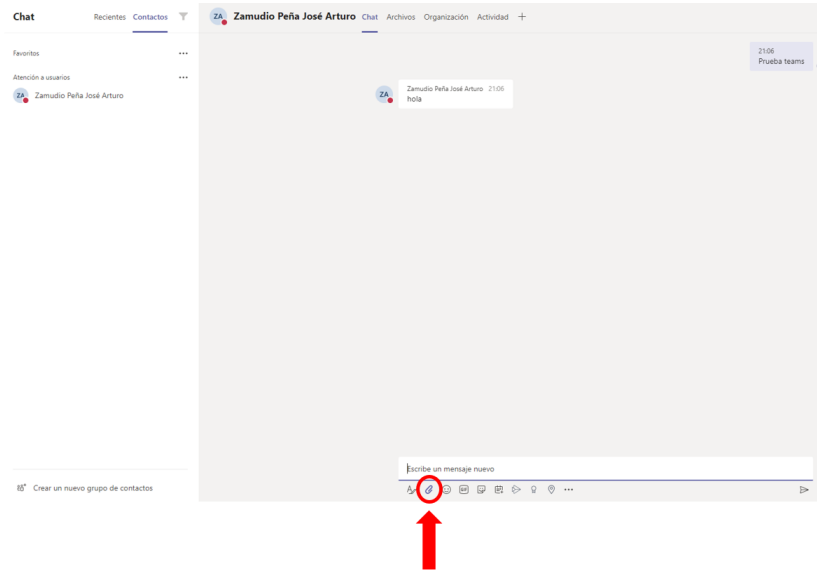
Chat
Recientes Contactos

Favoritos ...

Atención a usuarios ...

ZA Zamudio Peña José Arturo

Crear un nuevo grupo de contactos

ZA Zamudio Peña José Arturo Chat Archivos Organización Actividad +

21:06
Prueba teams

ZA Zamudio Peña José Arturo 21:06
hola

Escribe un mensaje nuevo